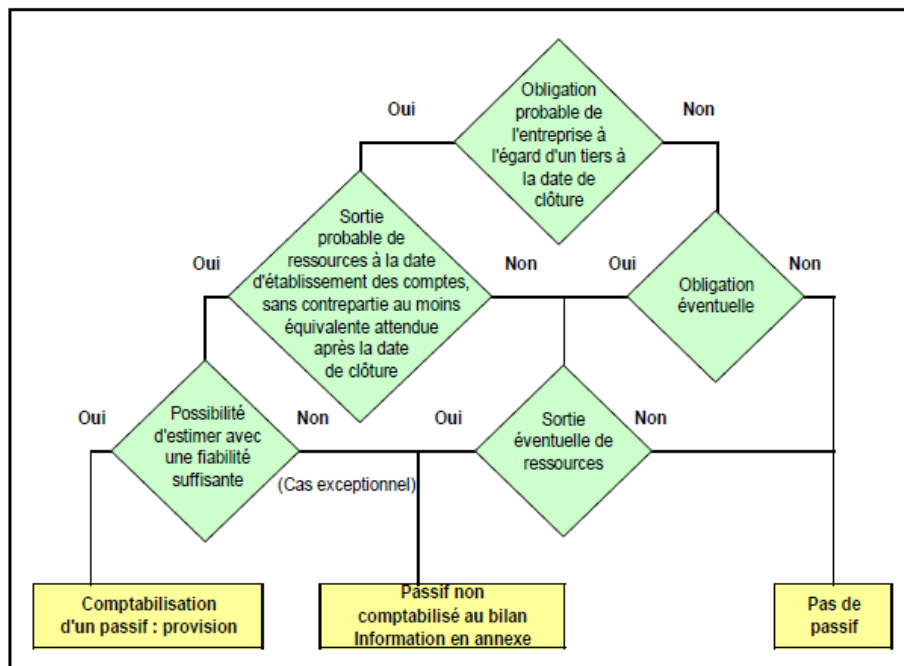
Obligation probable de l'entreprise à l'égard d'un tiers à la date de clôture

Oui

Non

Sortie probable de ressources à la date d'établissement des comptes, sans contrepartie au moins équivalente attendue après la date de clôture

Oui

Non

Oui

Obligation éventuelle

Non

Possibilité d'estimer avec une fiabilité suffisante

Oui

Non

(Cas exceptionnel)

Oui

Sortie éventuelle de ressources

Non

Comptabilisation d'un passif : provision

Passif non comptabilisé au bilan Information en annexe

Pas de passif